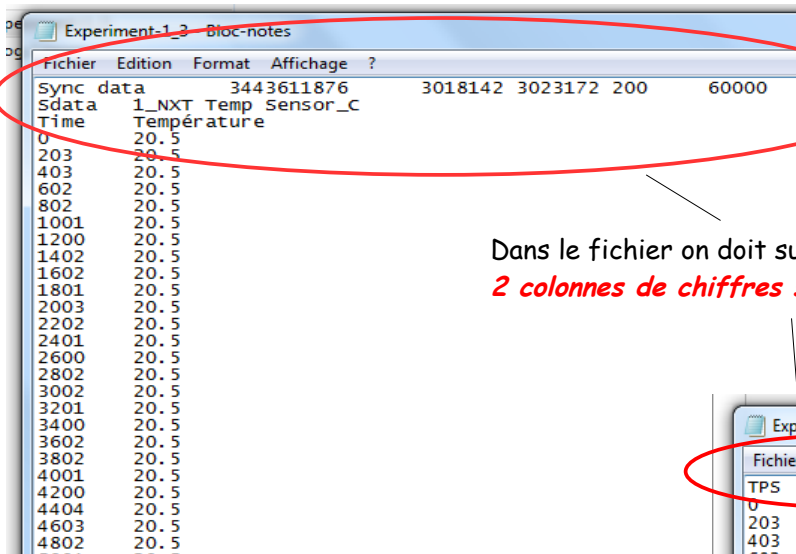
pe
og

Experiment-1_3 - Bloc-notes

Fichier Edition Format Affichage ?

Sync data 3443611876 3018142 3023172 200 60000
Sdata 1_NXT Temp Sensor_C
Time Température

| Time | Température |
|---|---|
| 0 | 20.5 |
| 203 | 20.5 |
| 403 | 20.5 |
| 602 | 20.5 |
| 802 | 20.5 |
| 1001 | 20.5 |
| 1200 | 20.5 |
| 1402 | 20.5 |
| 1602 | 20.5 |
| 1801 | 20.5 |
| 2003 | 20.5 |
| 2202 | 20.5 |
| 2401 | 20.5 |
| 2600 | 20.5 |
| 2802 | 20.5 |
| 3002 | 20.5 |
| 3201 | 20.5 |
| 3400 | 20.5 |
| 3602 | 20.5 |
| 3802 | 20.5 |
| 4001 | 20.5 |
| 4200 | 20.5 |
| 4404 | 20.5 |
| 4603 | 20.5 |
| 4802 | 20.5 |

Dans le fichier on doit su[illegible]
2 colonnes de chiffres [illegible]

Exp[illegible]
Fichie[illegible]
TPS
0
203
403